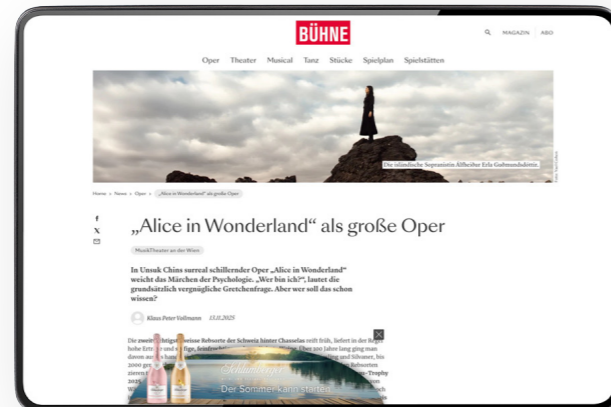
BÜHNE

MAGAZIN ABO

Oper Theater Musical Tanz Stücke Spielplan Spielstätten

Die isländische Sopranistin Álfheiður Erla Guðmundsdóttir.

Home > News > Oper > „Alice in Wonderland" als große Oper

„Alice in Wonderland" als große Oper

MusikTheater an der Wien

In Unsuk Chins surreal schillernder Oper „Alice in Wonderland" weicht das Märchen der Psychologie. „Wer bin ich?", lautet die grundsätzlich vergnügliche Gretchenfrage. Aber wer soll das schon wissen?

Klaus Peter Vollmann 13.11.2025

Die zweite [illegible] Rebsorte der Schweiz hinter Chasselas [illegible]

Der Sommer kann starten